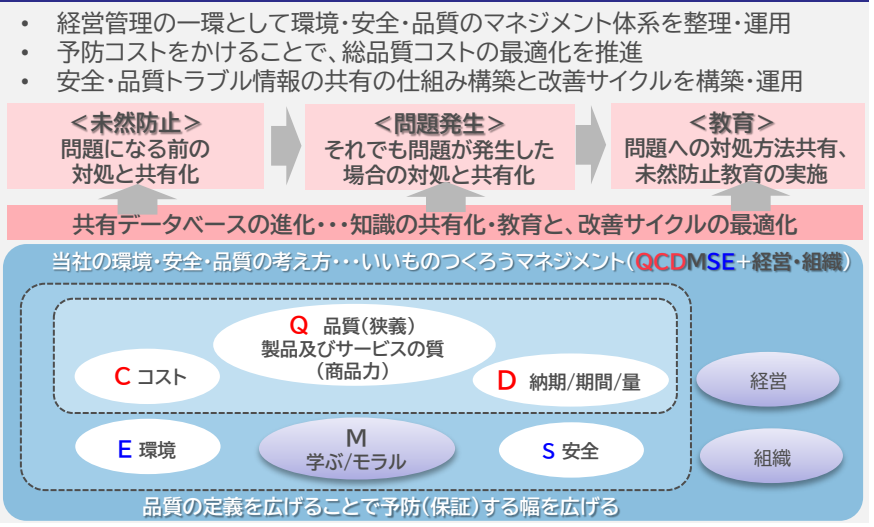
• 経営管理の一環として環境・安全・品質のマネジメント体系を整理・運用
• 予防コストをかけることで、総品質コストの最適化を推進
• 安全・品質トラブル情報の共有の仕組み構築と改善サイクルを構築・運用

＜未然防止＞
問題になる前の対処と共有化

＜問題発生＞
それでも問題が発生した場合の対処と共有化

＜教育＞
問題への対処方法共有、未然防止教育の実施

共有データベースの進化・・・知識の共有化・教育と、改善サイクルの最適化

当社の環境・安全・品質の考え方・・・いいものつくろうマネジメント（QCDMSE+経営・組織）

Q 品質（狭義）
製品及びサービスの質
（商品力）

C コスト

D 納期/期間/量

経営

E 環境

M
学ぶ/モラル

S 安全

組織

品質の定義を広げることで予防（保証）する幅を広げる